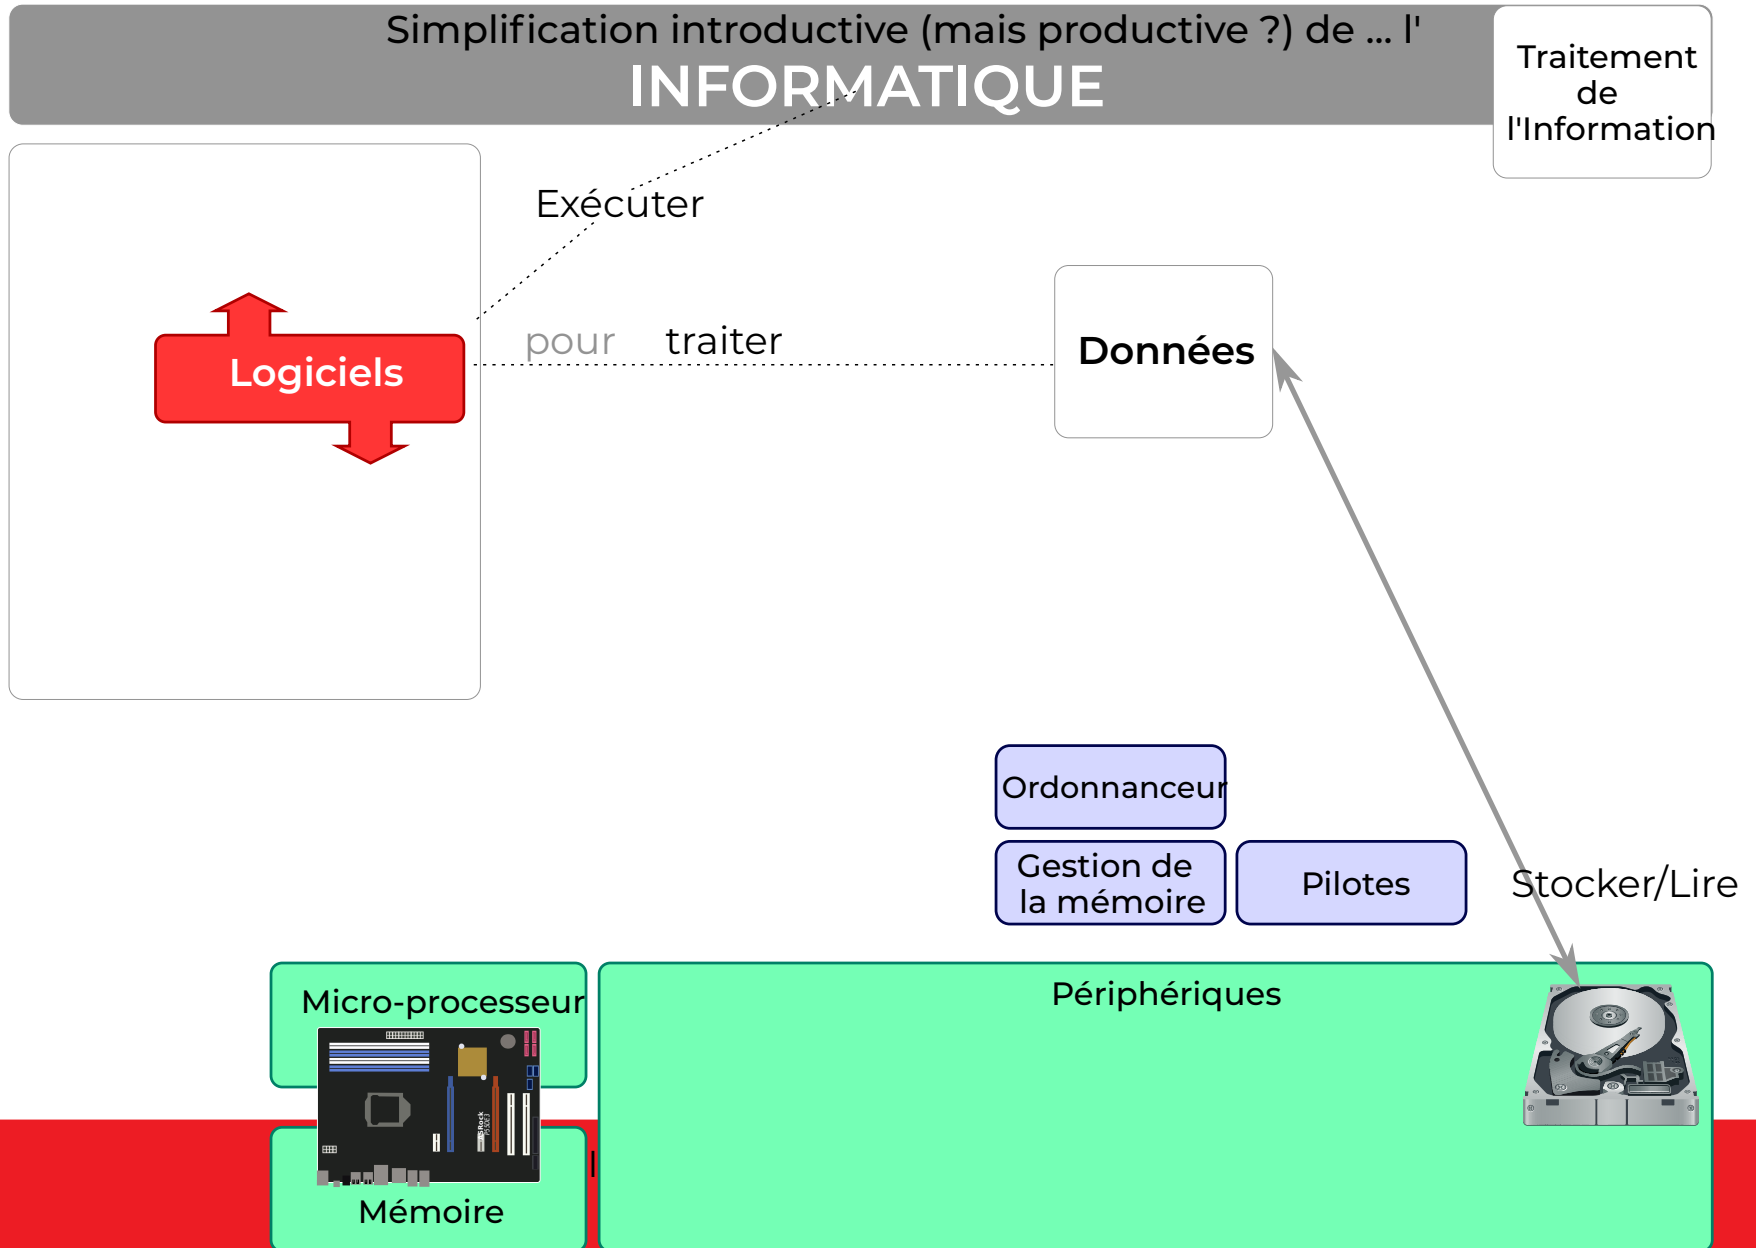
Simplification introductive (mais productive ?) de ... l'
INFORMATIQUE

Traitement de l'Information

Exécuter

Logiciels

pour traiter

Données

Ordonnanceur

Gestion de la mémoire

Pilotes

Stocker/Lire

Micro-processeur

Mémoire

Périphériques